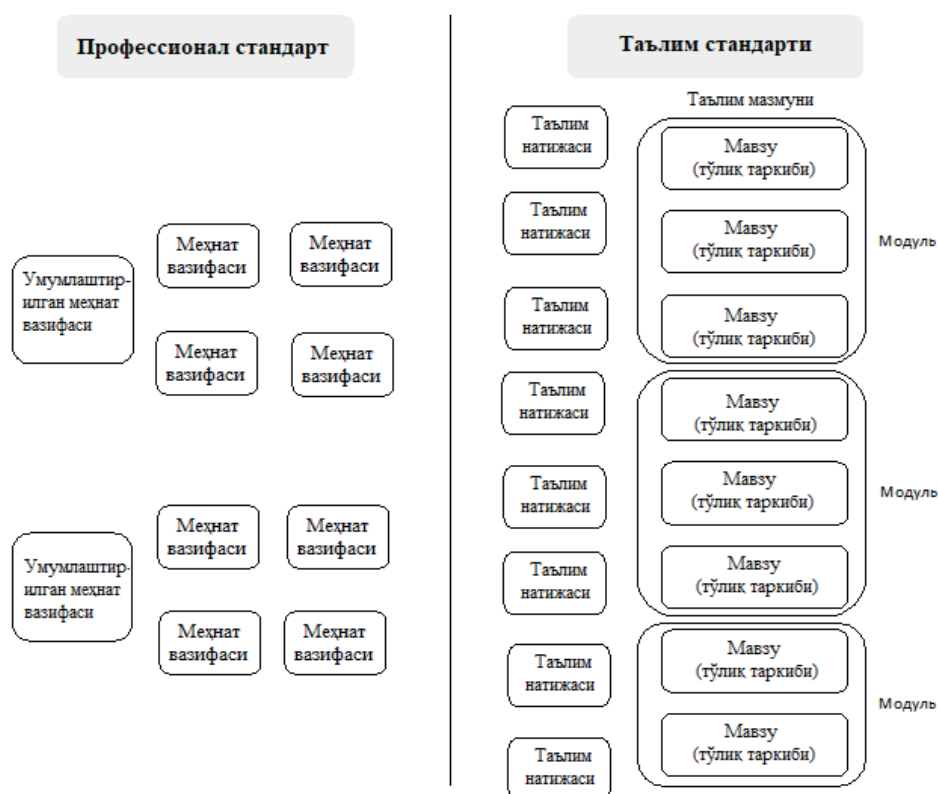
Профессионал стандарт

Умумлаштир-илган меҳнат вазифаси

Меҳнат вазифаси

Меҳнат вазифаси

Меҳнат вазифаси

Меҳнат вазифаси

Умумлаштир-илган меҳнат вазифаси

Меҳнат вазифаси

Меҳнат вазифаси

Меҳнат вазифаси

Меҳнат вазифаси

Таълим стандарти

Таълим мазмуни

Таълим натижаси

Таълим натижаси

Таълим натижаси

Мавзу (тўлиқ таркиби)

Мавзу (тўлиқ таркиби)

Мавзу (тўлиқ таркиби)

Модуль

Таълим натижаси

Таълим натижаси

Таълим натижаси

Мавзу (тўлиқ таркиби)

Мавзу (тўлиқ таркиби)

Мавзу (тўлиқ таркиби)

Модуль

Таълим натижаси

Таълим натижаси

Мавзу (тўлиқ таркиби)

Мавзу (тўлиқ таркиби)

Модуль